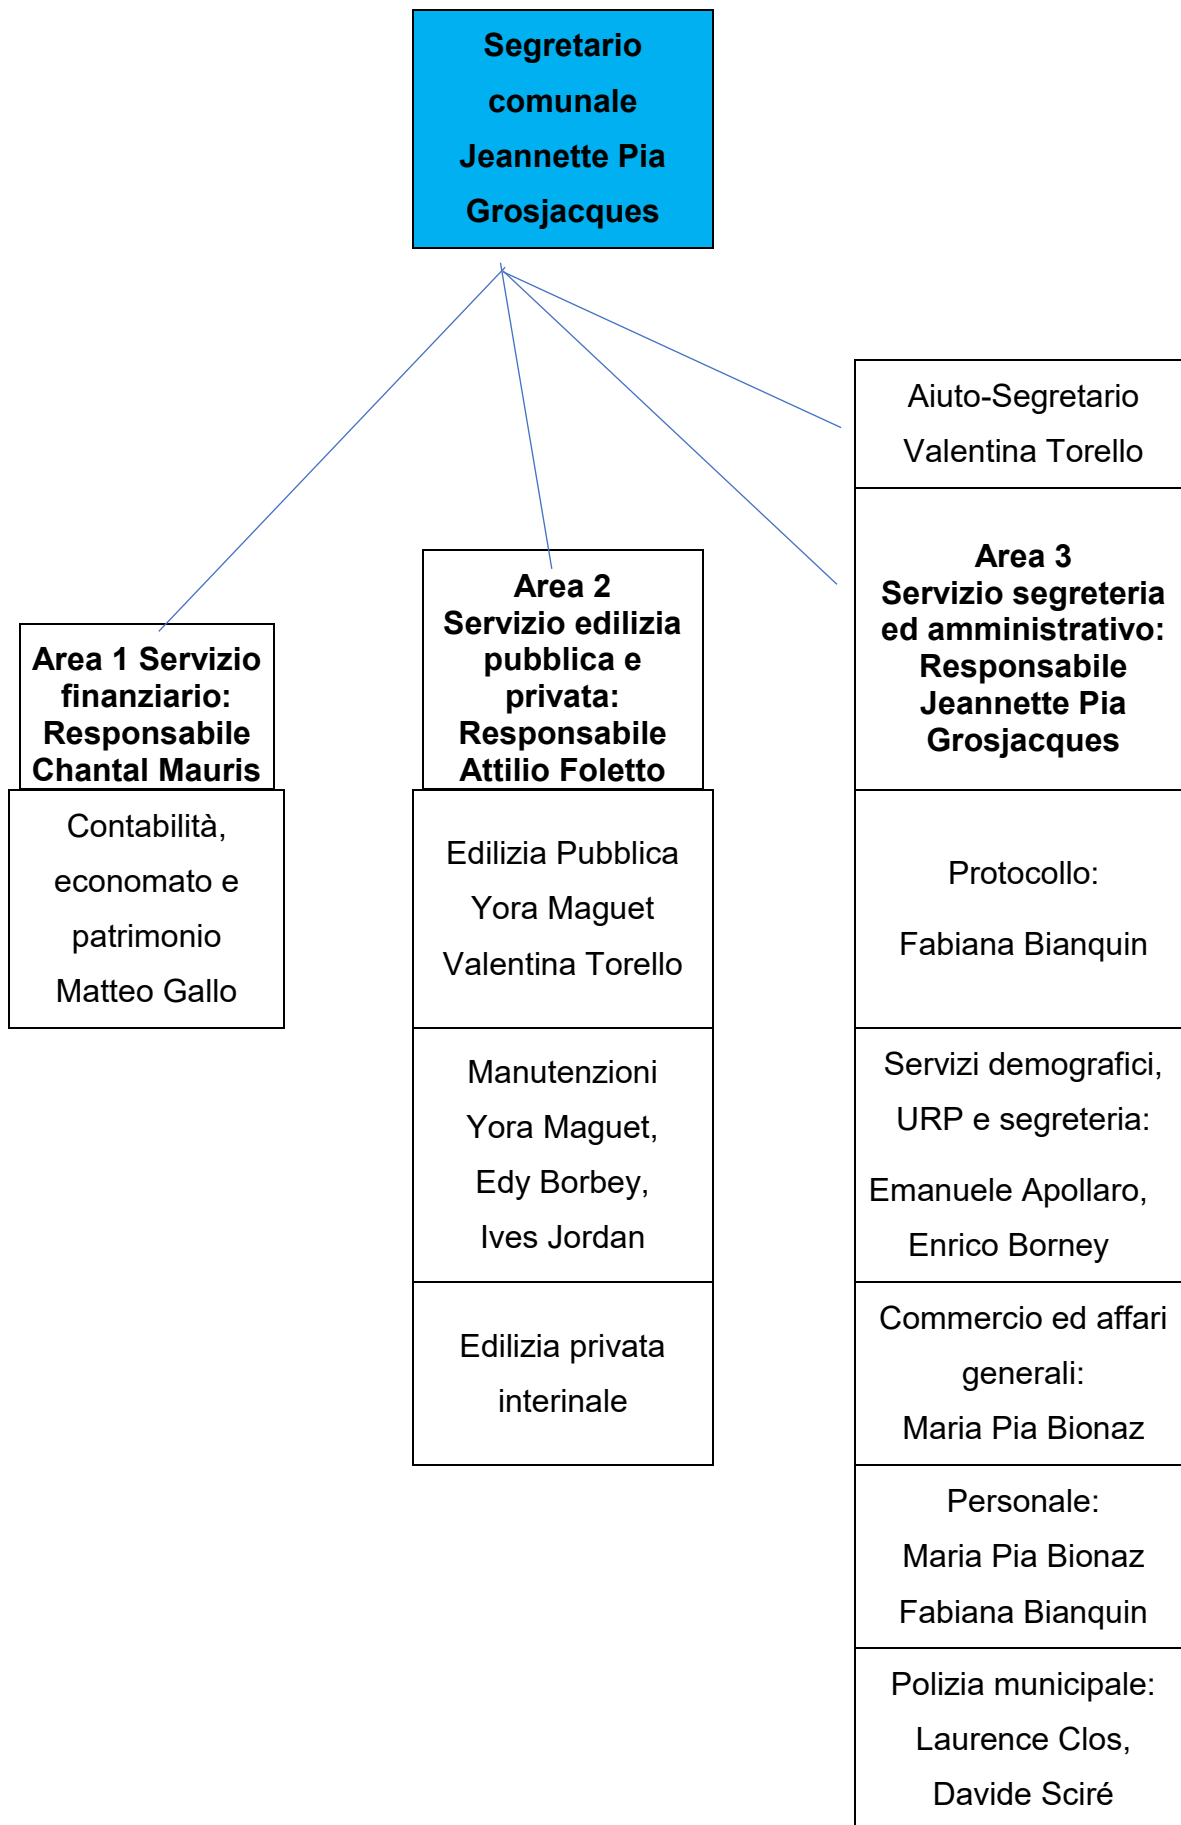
Segretario comunale Jeannette Pia Grosjacques

Aiuto-Segretario Valentina Torello

Area 1 Servizio finanziario: Responsabile Chantal Mauris

Contabilità, economato e patrimonio Matteo Gallo

Area 2 Servizio edilizia pubblica e privata: Responsabile Attilio Foletto

Edilizia Pubblica Yora Maguet Valentina Torello

Manutenzioni Yora Maguet, Edy Borbey, Ives Jordan

Edilizia privata interinale

Area 3 Servizio segreteria ed amministrativo: Responsabile Jeannette Pia Grosjacques

Protocollo:

Fabiana Bianquin

Servizi demografici, URP e segreteria:

Emanuele Apollaro, Enrico Borney

Commercio ed affari generali: Maria Pia Bionaz

Personale: Maria Pia Bionaz Fabiana Bianquin

Polizia municipale: Laurence Clos, Davide Sciré